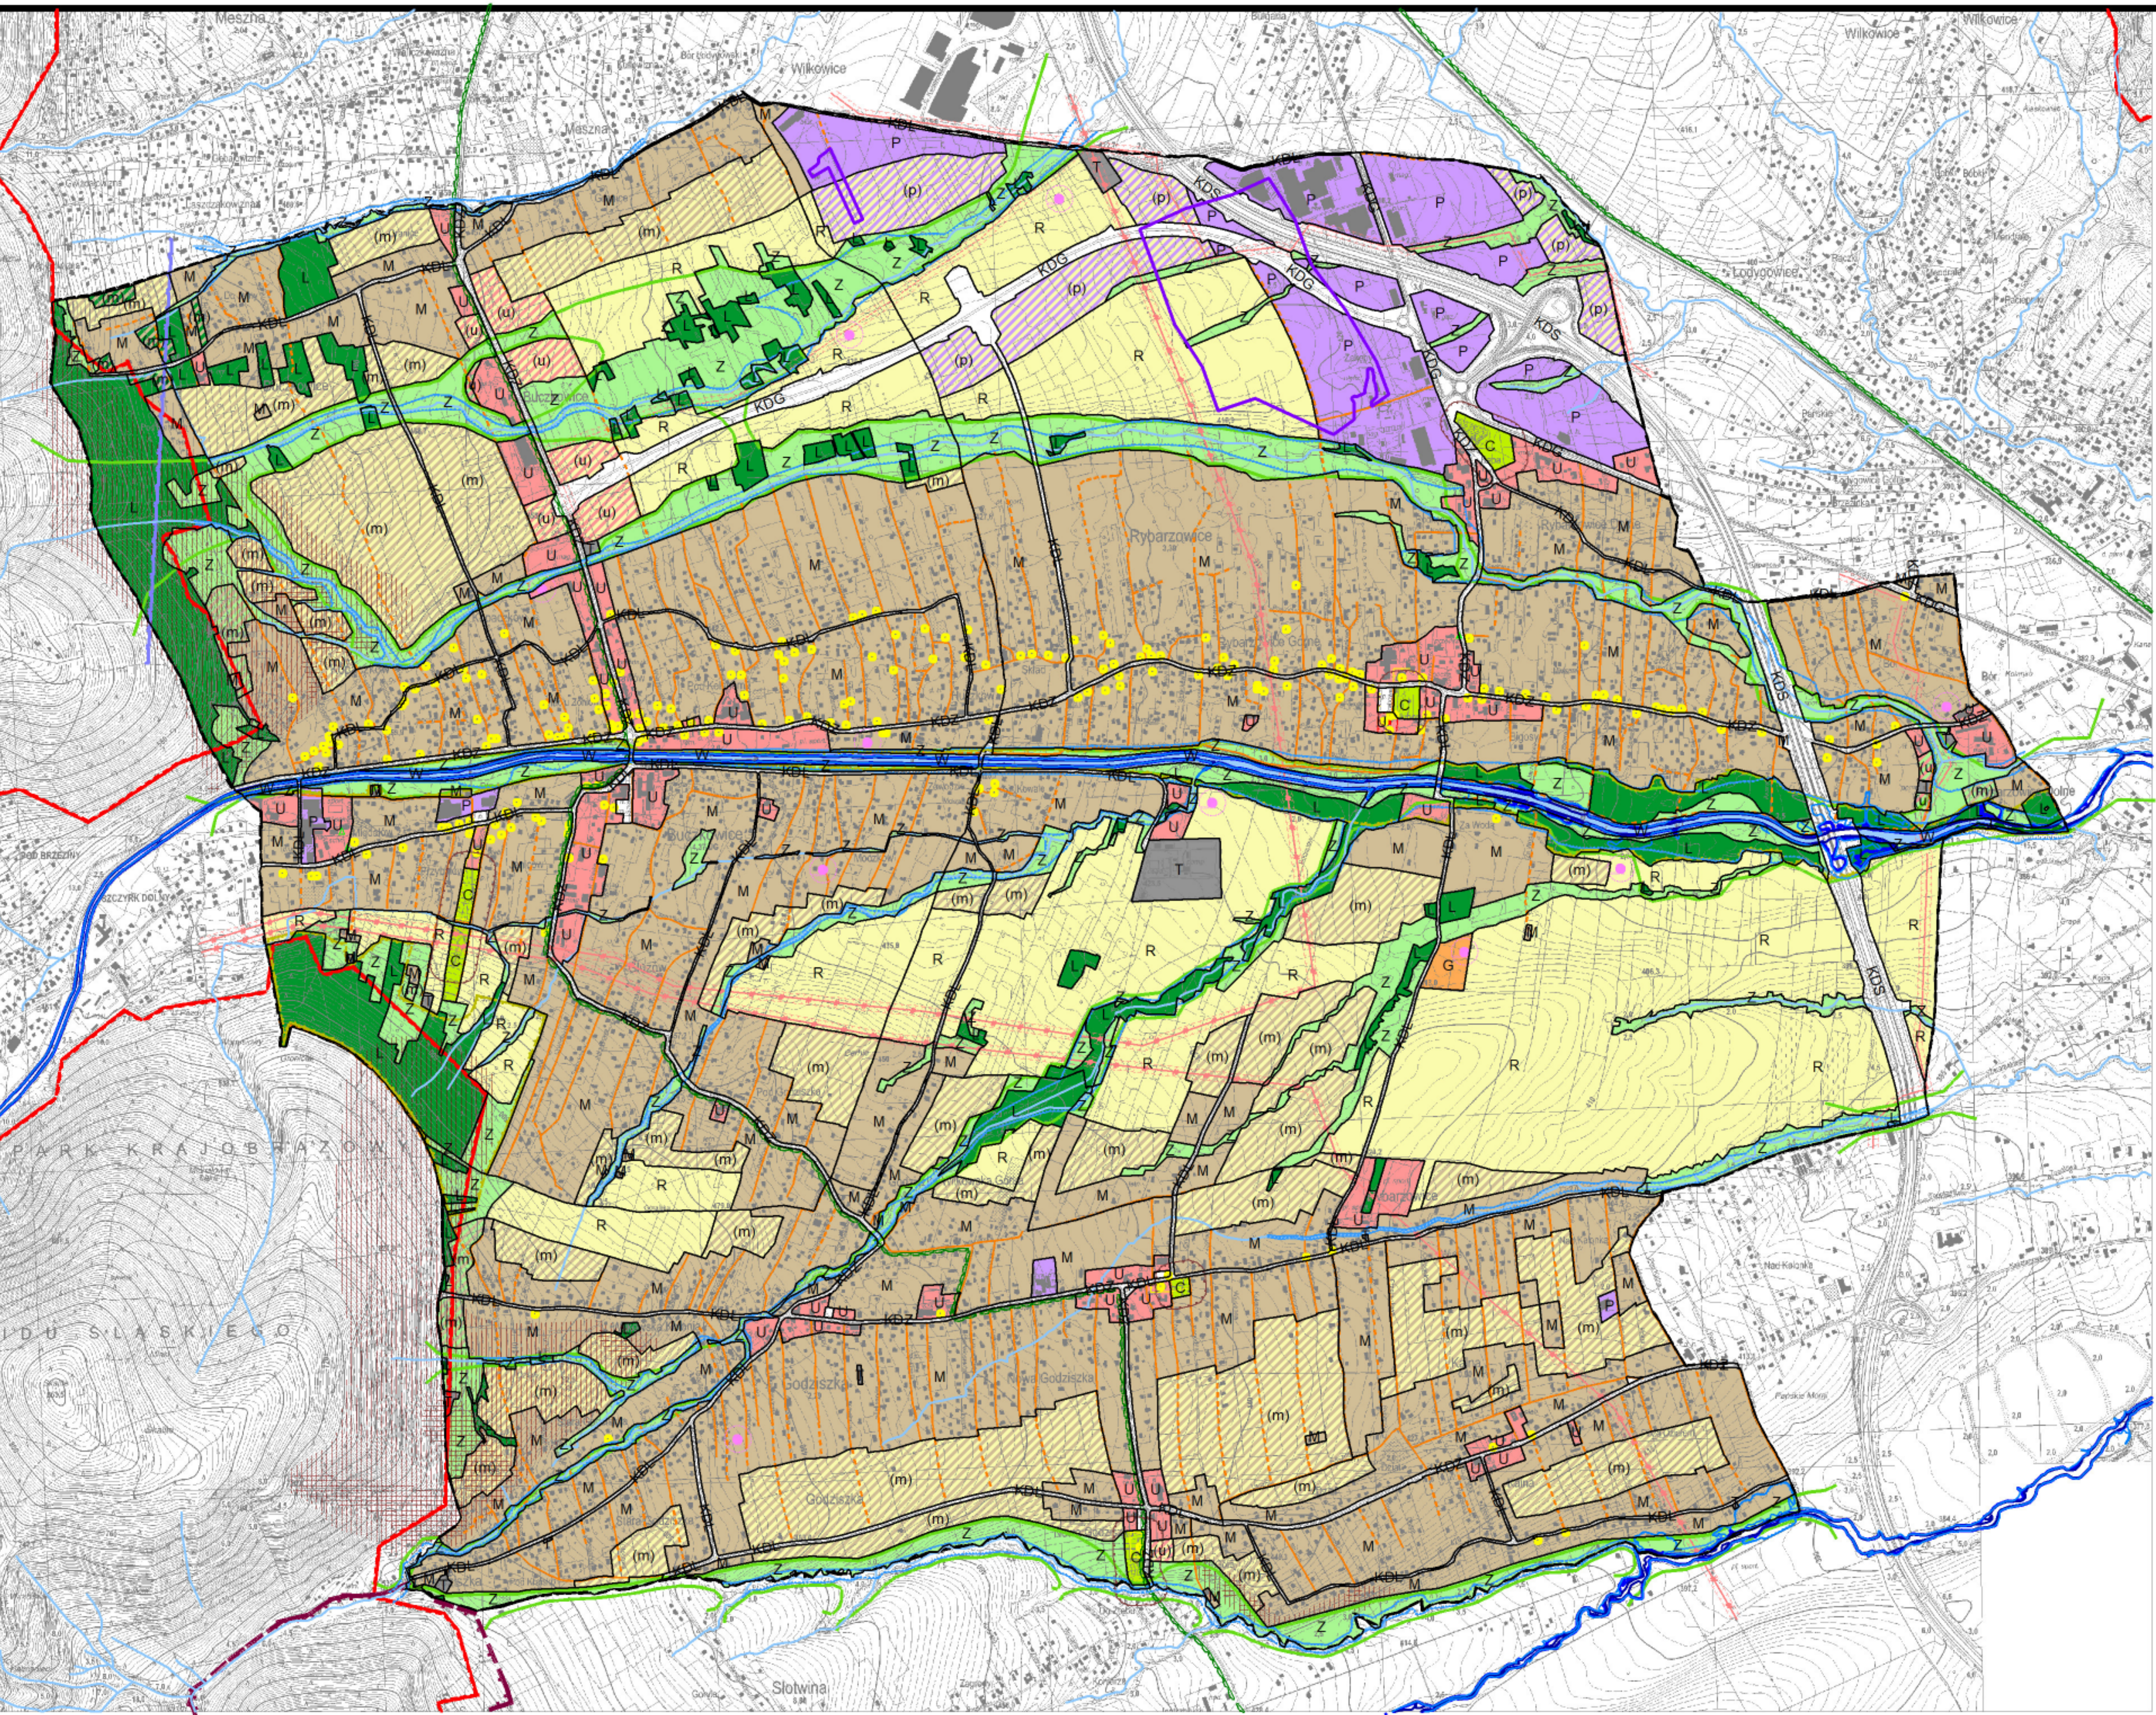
Meszna
Wilkowice
Wilkowice
P
(p)
P
(p)
P
P
P
P
P
KDG
KDG
KDS
KDS
L
M
M
(m)
(u)
Z
Z
R
R
R
(m)
Z
C
U
Rybarzowice
M
M
M
M
U
C
U
M
KDS
Z
L
M
M
M
T
R
R
R
(m)
(m)
L
G
C
L
M
M
(m)
R
R
Z
PARK KRAJOBRAZOWY
BESKIDU ŚLĄSKIEGO
M
U
U
C
M
(m)
(m)
M
Godziszka
Godziszka
M
(m)
C
U
Z
Z
Słotwina